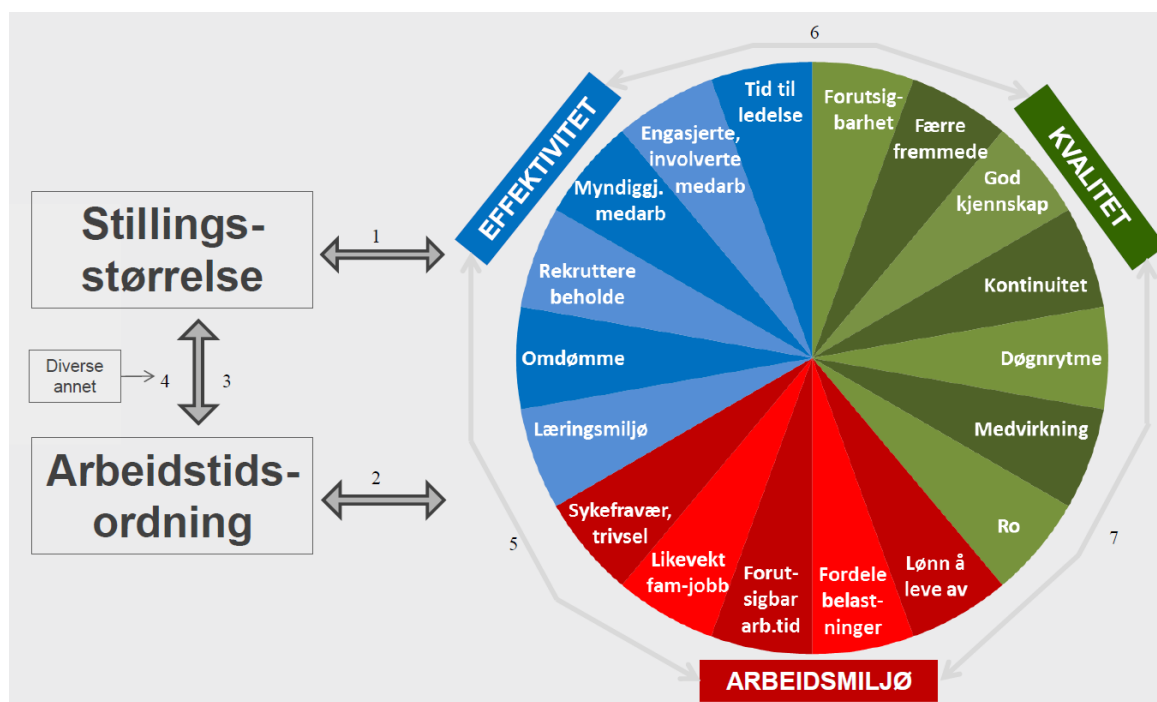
Stillingsstørrelse

1

Diverse annet

4

3

Arbeidstidsordning

2

6

EFFEKTIVITET

KVALITET

Tid til ledelse

Engasjerte, involverte medarb

Myndiggj. medarb

Rekruttere beholde

Omdømme

Læringsmiljø

Forutsigbarhet

Færre fremmede

God kjennskap

Kontinuitet

Døgnrytme

Medvirkning

Ro

Sykefravær, trivsel

Likevekt fam-jobb

Forutsigbar arb.tid

Fordele belastninger

Lønn å leve av

5

7

ARBEIDSMILJØ